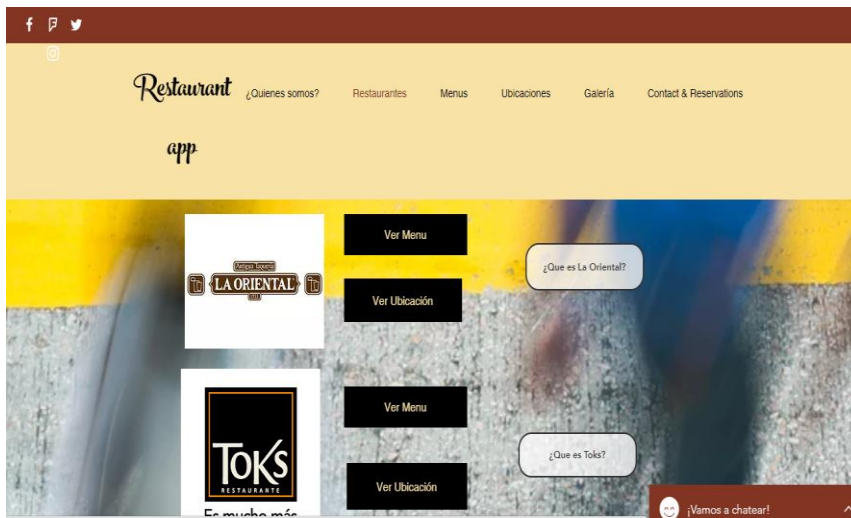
Restaurant app

¿Quienes somos?

Restaurantes

Menus

Ubicaciones

Galería

Contact & Reservations

Antigua Taquería
LA ORIENTAL

Ver Menu

Ver Ubicación

¿Que es La Oriental?

TOKS
RESTAURANTE

Es mucho más

Ver Menu

Ver Ubicación

¿Que es Toks?

¡Vamos a chatear!